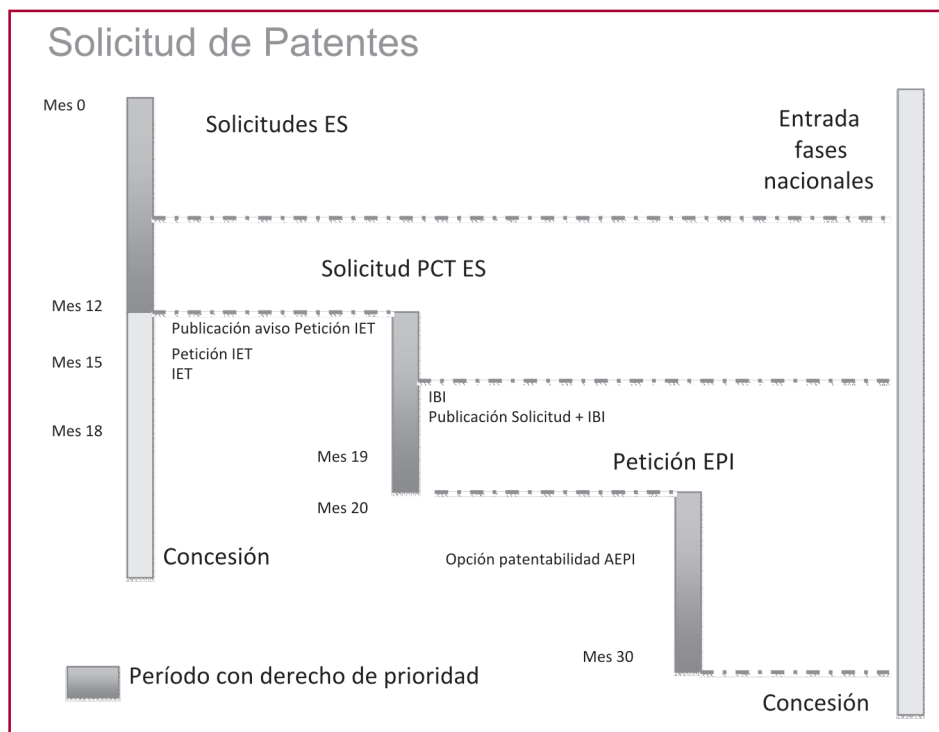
Solicitud de Patentes

Mes 0

Solicitudes ES

Entrada fases nacionales

Solicitud PCT ES

Mes 12

Publicación aviso Petición IET

Mes 15

Petición IET
IET

IBI
Publicación Solicitud + IBI

Mes 18

Mes 19

Petición EPI

Mes 20

Concesión

Opción patentabilidad AEPI

Mes 30

Período con derecho de prioridad

Concesión